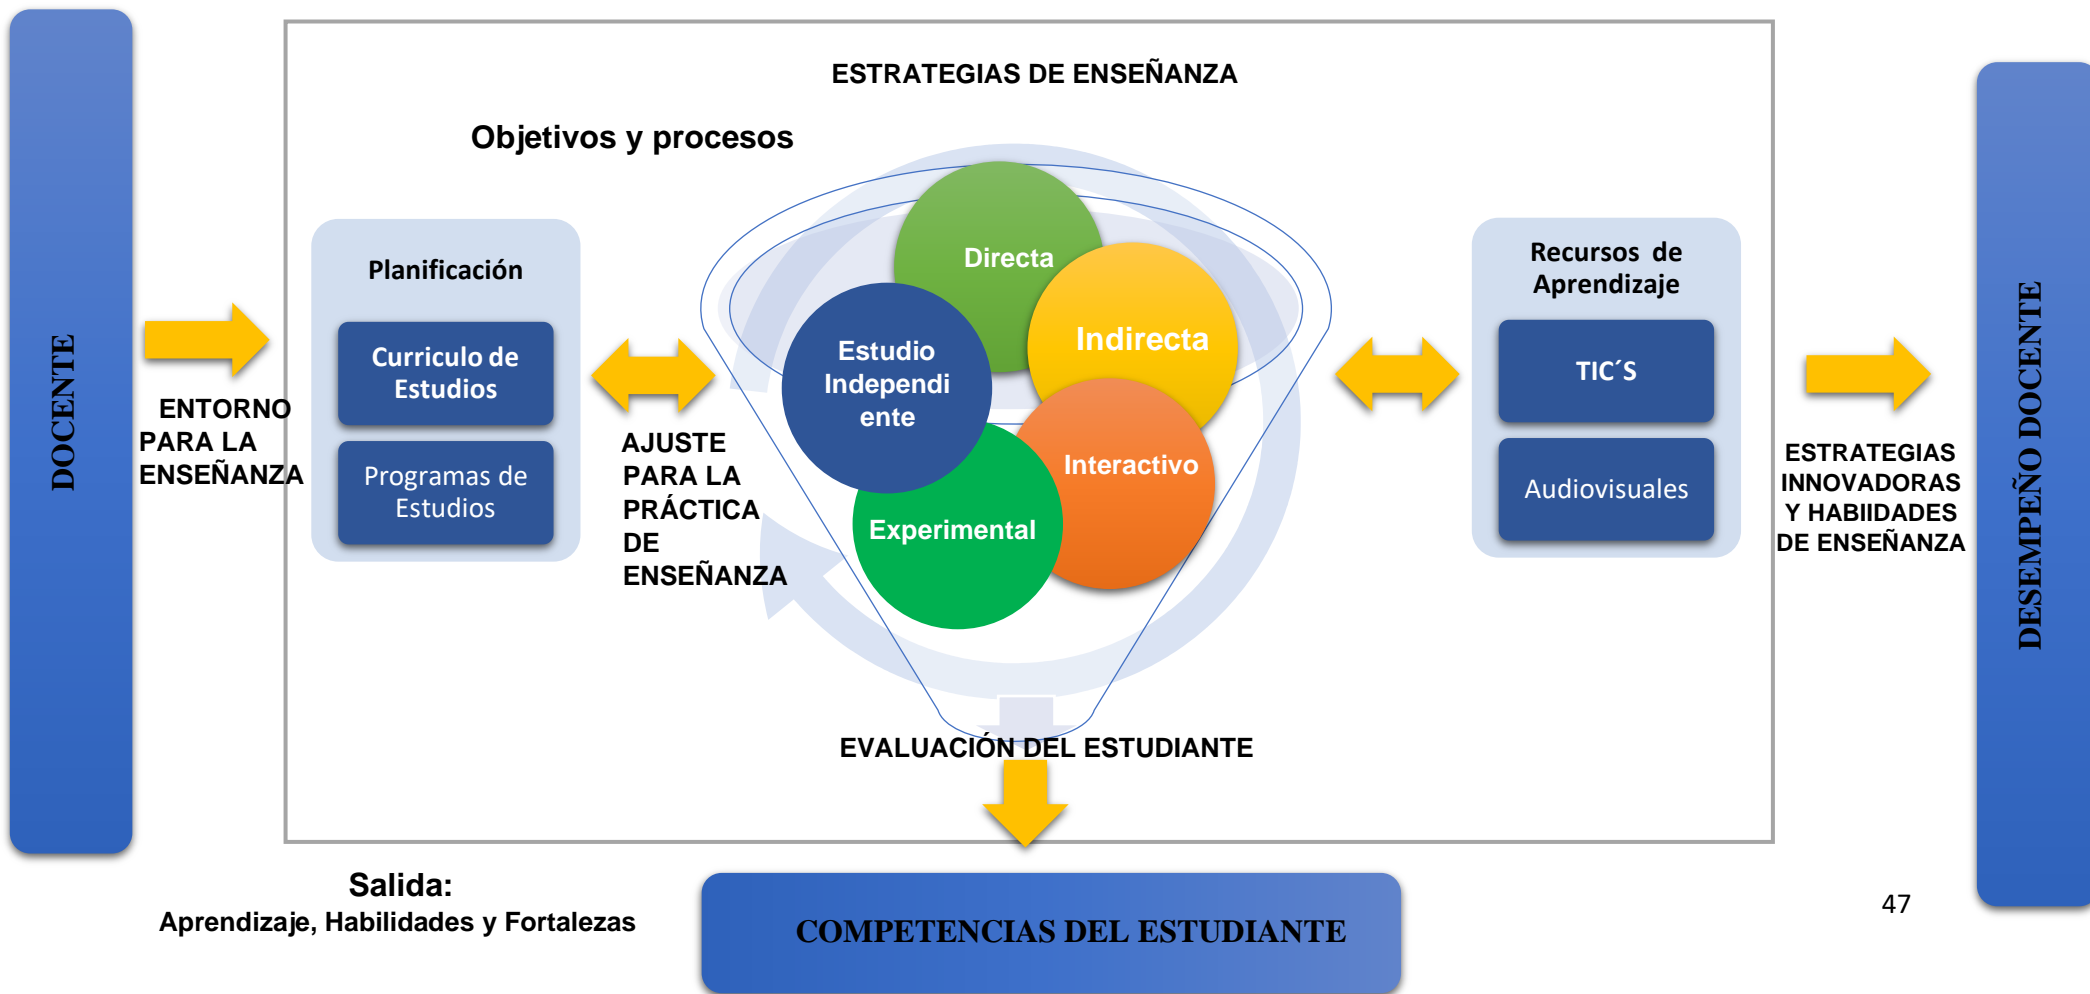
DOCENTE

ENTORNO PARA LA ENSEÑANZA

ESTRATEGIAS DE ENSEÑANZA

Objetivos y procesos

Planificación

Curriculo de Estudios

Programas de Estudios

AJUSTE PARA LA PRÁCTICA DE ENSEÑANZA

Directa

Indirecta

Estudio Independiente

Interactivo

Experimental

Recursos de Aprendizaje

TIC´S

Audiovisuales

ESTRATEGIAS INNOVADORAS Y HABIIDADES DE ENSEÑANZA

DESEMPEÑO DOCENTE

EVALUACIÓN DEL ESTUDIANTE

Salida:
Aprendizaje, Habilidades y Fortalezas

COMPETENCIAS DEL ESTUDIANTE

47